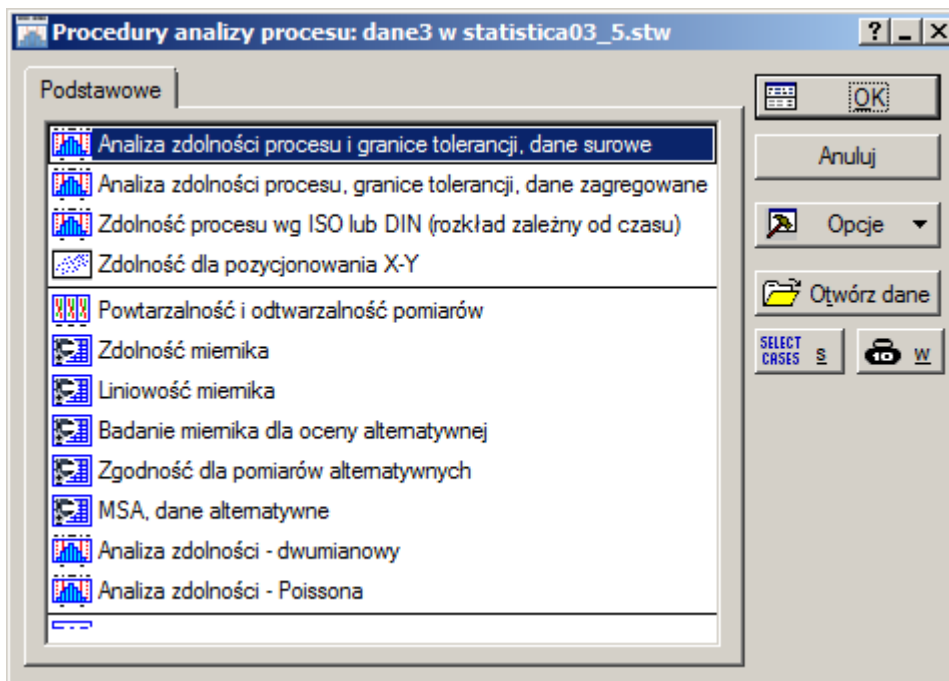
Procedury analizy procesu: dane3 w statistica03_5.stw

? _ X

Podstawowe

Analiza zdolności procesu i granice tolerancji, dane surowe
Analiza zdolności procesu, granice tolerancji, dane zagregowane
Zdolność procesu wg ISO lub DIN (rozkład zależny od czasu)
Zdolność dla pozycjonowania X-Y
Powtarzalność i odtwarzalność pomiarów
Zdolność miernika
Liniowość miernika
Badanie miernika dla oceny alternatywnej
Zgodność dla pomiarów alternatywnych
MSA, dane alternatywne
Analiza zdolności - dwumianowy
Analiza zdolności - Poissona

OK
Anuluj
Opcje
Otwórz dane
SELECT CASES S
W